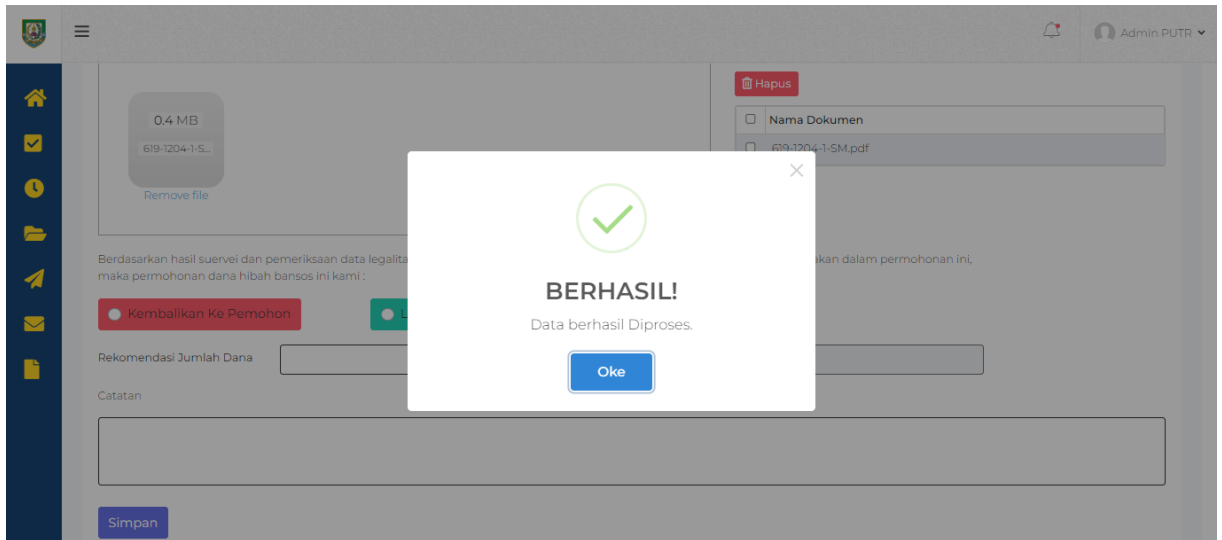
Admin PUTR

0.4 MB
619-1204-1-S...
Remove file

Hapus

| | Nama Dokumen |
|---|---|
| | 619-1204-1-SM.pdf |

Berdasarkan hasil suervei dan pemeriksaan data legalita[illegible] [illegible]akan dalam permohonan ini, maka permohonan dana hibah bansos ini kami :

Kembalikan Ke Pemohon

L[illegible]

Rekomendasi Jumlah Dana

Catatan

Simpan

BERHASIL!

Data berhasil Diproses.

Oke